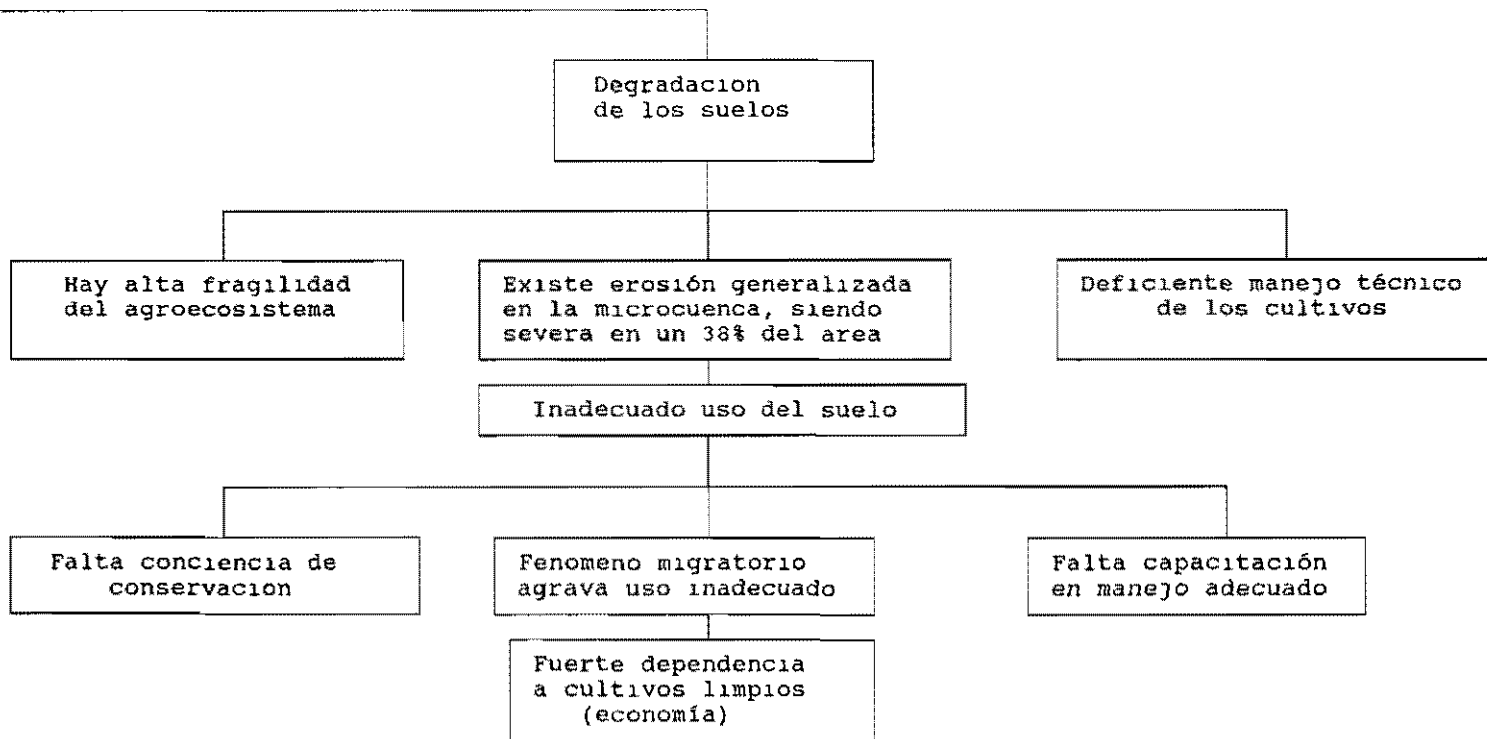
Degradacion de los suelos

Hay alta fragilidad del agroecosistema

Existe erosión generalizada en la microcuenca, siendo severa en un 38% del area

Deficiente manejo técnico de los cultivos

Inadecuado uso del suelo

Falta conciencia de conservacion

Fenomeno migratorio agrava uso inadecuado

Falta capacitación en manejo adecuado

Fuerte dependencia a cultivos limpios (economía)